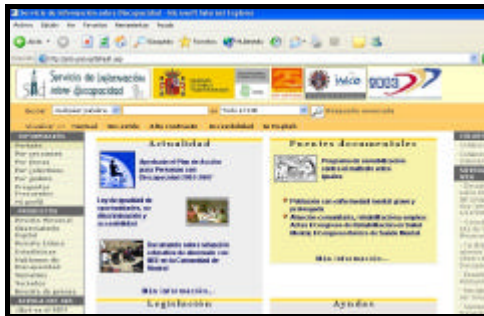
Servicio de Información sobre Discapacidad - Microsoft Internet Explorer

Archivo Edición Ver Favoritos Herramientas Ayuda

Atrás Búsqueda Favoritos Multimedia

Servicio de Información sobre Discapacidad

Buscar Todo el SID Búsqueda avanzada

Actualidad

Aprobado el Plan de Acción para Personas con Discapacidad 2003-2007

Ley de igualdad de oportunidades, no discriminación y accesibilidad

Documento sobre situación sanitaria de atención con IMD en la Comunidad de Madrid

Más información...

Fuentes documentales

Programa de rehabilitación ante el maltrato entre iguales

Población con enfermedad mental grave y crónica

Atención comunitaria, rehabilitación y apoyo

Más información...

Legislación

Ayudas

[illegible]